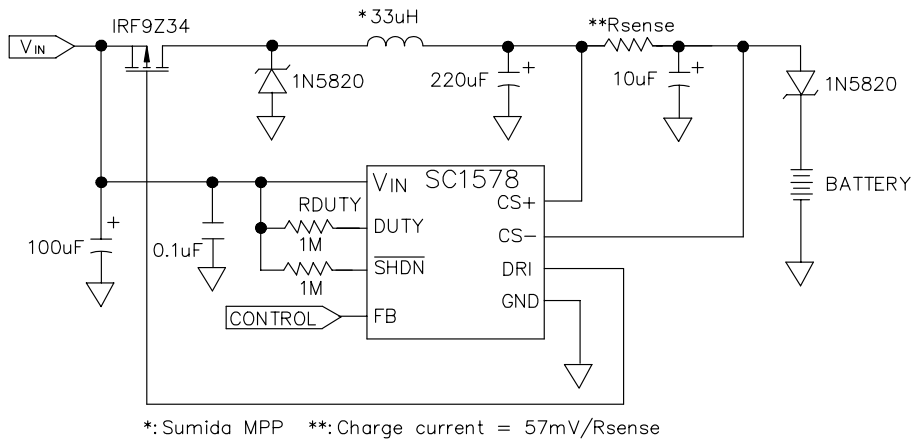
$V_{IN}$

IRF9Z34

*33uH

**Rsense

1N5820

220uF

+

10uF

+

1N5820

BATTERY

$V_{IN}$ SC1578

RDUTY

DUTY

1M

$\overline{SHDN}$

1M

CS+

CS−

DRI

GND

FB

CONTROL

100uF

+

0.1uF

*: Sumida MPP **: Charge current = 57mV/Rsense